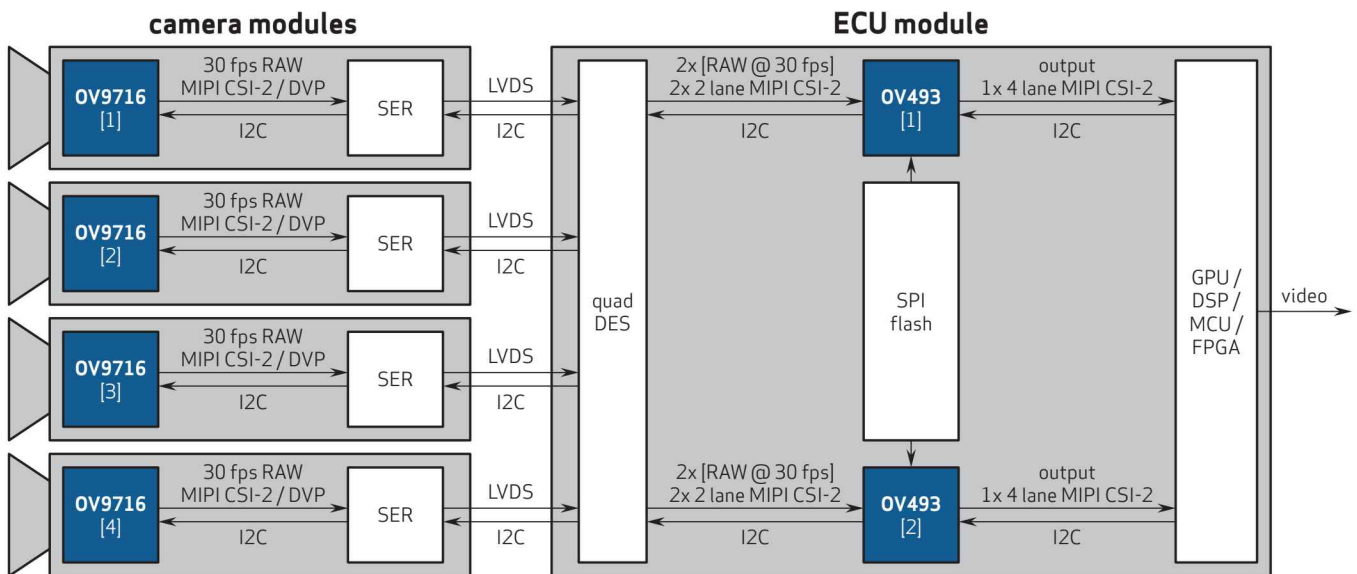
camera modules

ECU module

30 fps RAW
MIPI CSI-2 / DVP

OV9716
[1]

I2C

SER

LVDS

I2C

30 fps RAW
MIPI CSI-2 / DVP

OV9716
[2]

I2C

SER

LVDS

I2C

30 fps RAW
MIPI CSI-2 / DVP

OV9716
[3]

I2C

SER

LVDS

I2C

30 fps RAW
MIPI CSI-2 / DVP

OV9716
[4]

I2C

SER

LVDS

I2C

quad
DES

2x [RAW @ 30 fps]
2x 2 lane MIPI CSI-2

I2C

OV493
[1]

output
1x 4 lane MIPI CSI-2

I2C

SPI
flash

2x [RAW @ 30 fps]
2x 2 lane MIPI CSI-2

I2C

OV493
[2]

output
1x 4 lane MIPI CSI-2

I2C

GPU /
DSP /
MCU /
FPGA

video